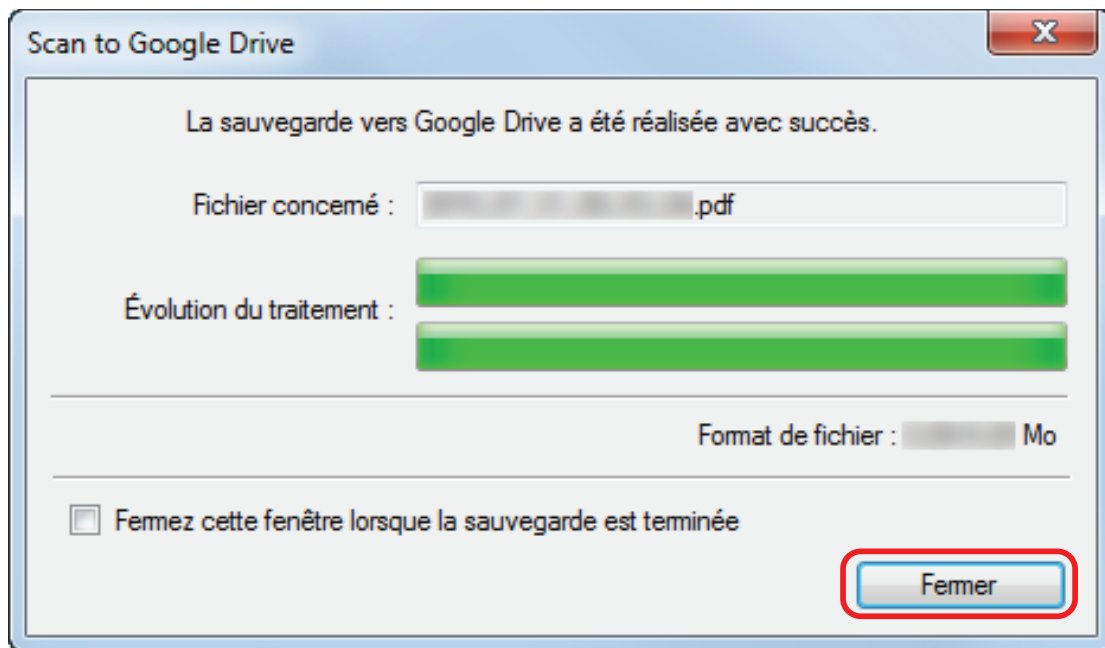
Scan to Google Drive

X

La sauvegarde vers Google Drive a été réalisée avec succès.

Fichier concerné : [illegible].pdf

Évolution du traitement :

Format de fichier : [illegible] Mo

Fermez cette fenêtre lorsque la sauvegarde est terminée

Fermer